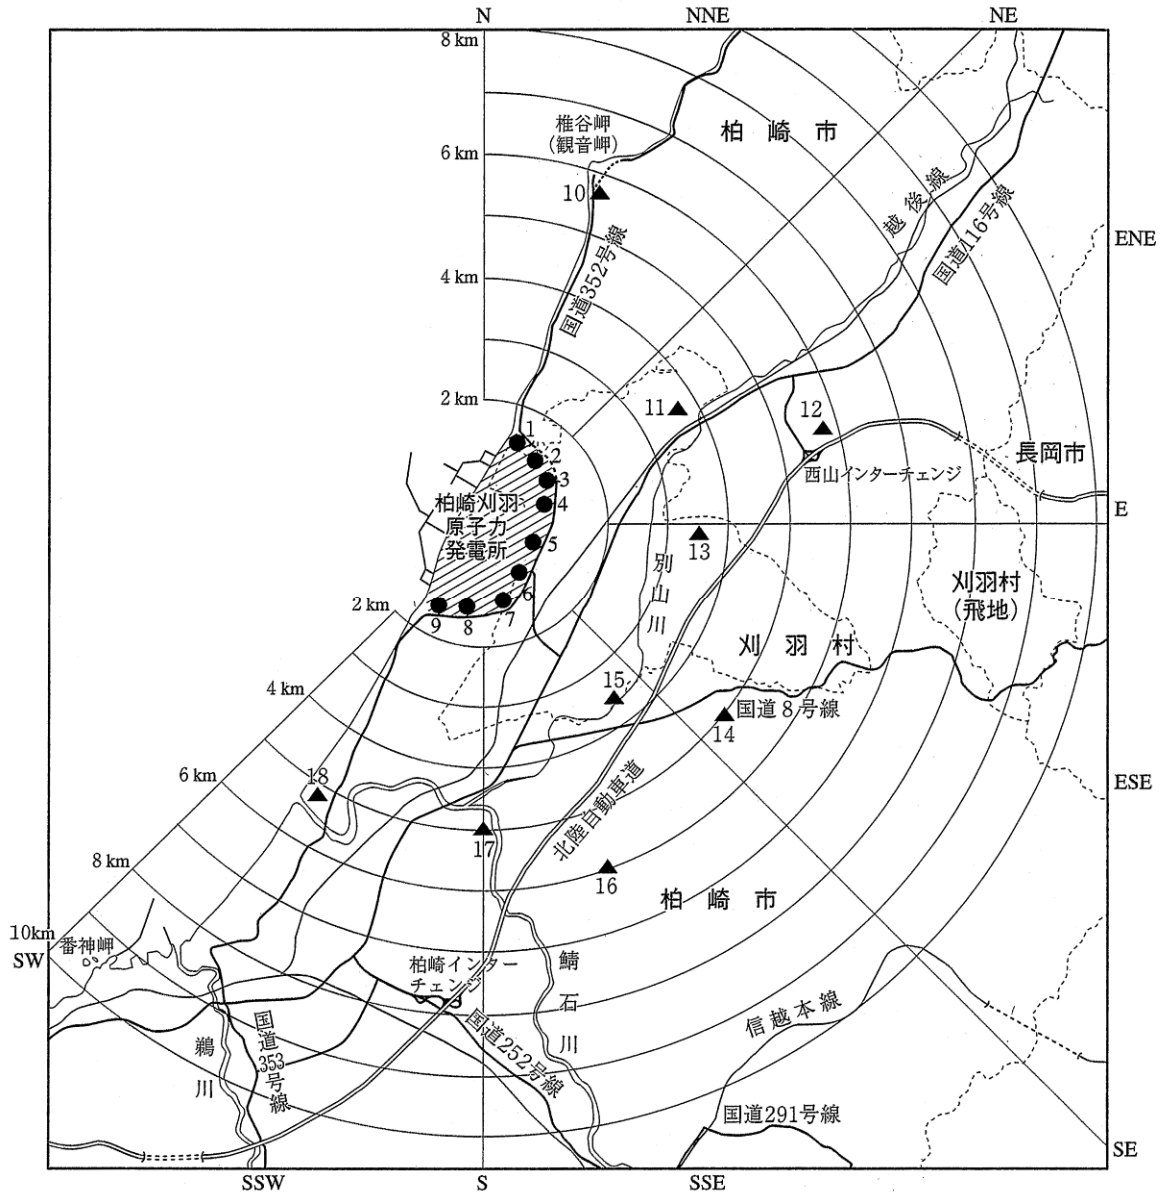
N
NNE
NE
8 km
椎谷岬
(観音岬)
柏 崎 市
6 km
10
越 後 線
国道116号線
ENE
国道352号線
4 km
2 km
11
12
1
2
長岡市
3
西山インターチェンジ
柏崎刈羽
原子力
発電所
4
E
5
13
別
山
川
刈羽村
(飛地)
6
2 km
9
8
7
刈 羽 村
15
4 km
国道 8 号線
14
6 km
18
北陸自動車道
ESE
17
16
8 km
柏 崎 市
10km
番神岬
SW
柏崎インター
チェンジ
鯖
石
川
国
道
353
号
線
鵜
川
国道252号線
信越本線
国道291号線
SE
SSW
S
SSE